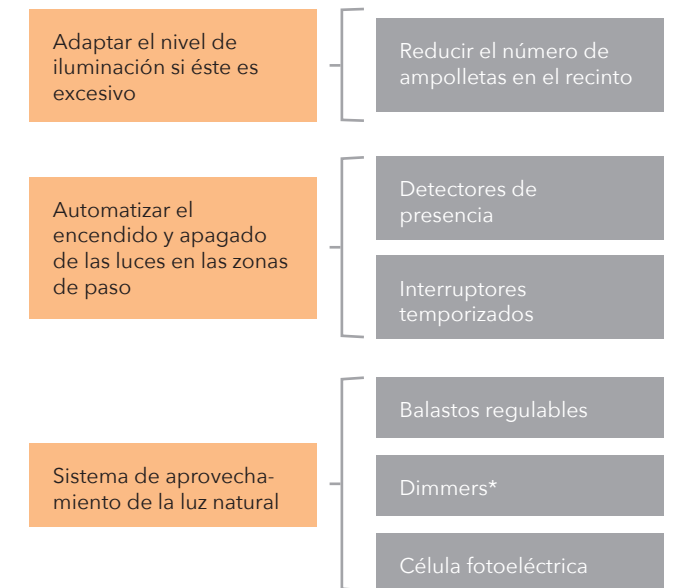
Adaptar el nivel de iluminación si éste es excesivo

Reducir el número de ampolletas en el recinto

Automatizar el encendido y apagado de las luces en las zonas de paso

Detectores de presencia

Interruptores temporizados

Sistema de aprovechamiento de la luz natural

Balastos regulables

Dimmers*

Célula fotoeléctrica